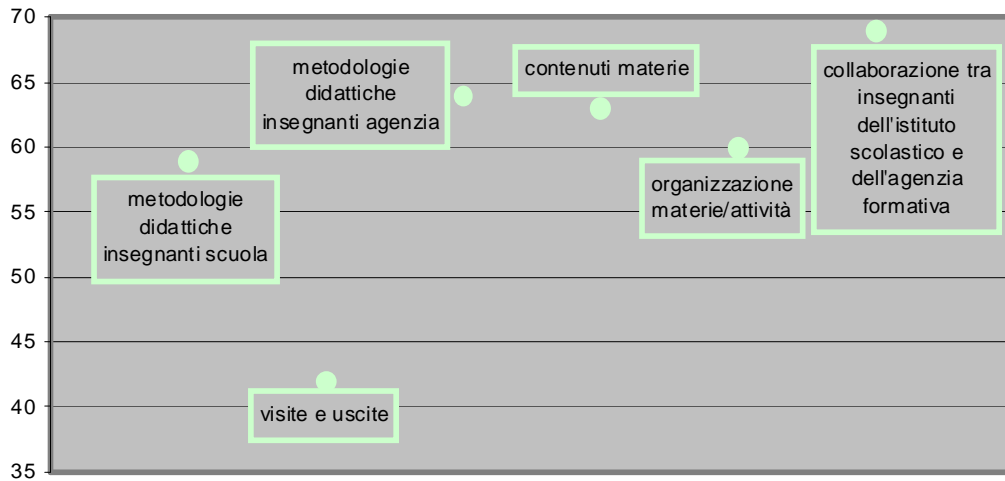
70
65
60
55
50
45
40
35

metodologie didattiche insegnanti scuola

metodologie didattiche insegnanti agenzia

visite e uscite

contenuti materie

organizzazione materie/attività

collaborazione tra insegnanti dell'istituto scolastico e dell'agenzia formativa